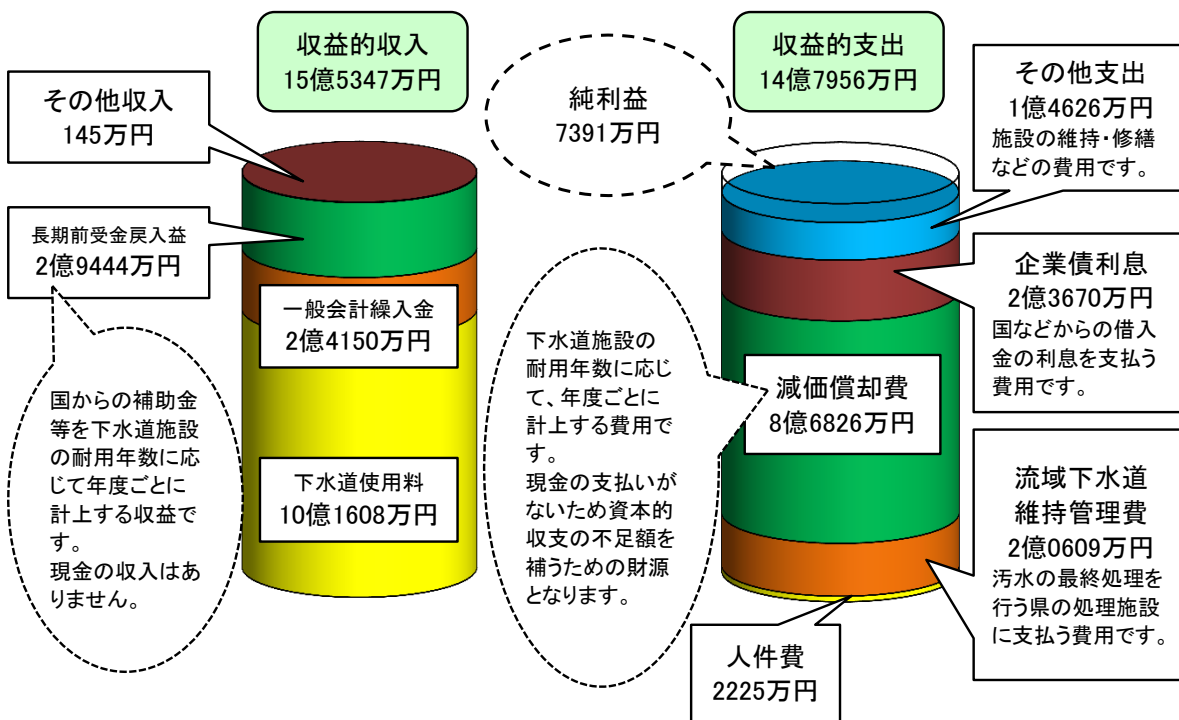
収益的収入
15億5347万円

その他収入
145万円

長期前受金戻入益
2億9444万円

国からの補助金等を下水道施設の耐用年数に応じて年度ごとに計上する収益です。
現金の収入はありません。

一般会計繰入金
2億4150万円

下水道使用料
10億1608万円

純利益
7391万円

下水道施設の耐用年数に応じて、年度ごとに計上する費用です。
現金の支払いがないため資本的収支の不足額を補うための財源となります。

収益的支出
14億7956万円

その他支出
1億4626万円
施設の維持・修繕などの費用です。

企業債利息
2億3670万円
国などからの借入金の利息を支払う費用です。

減価償却費
8億6826万円

流域下水道維持管理費
2億0609万円
汚水の最終処理を行う県の処理施設に支払う費用です。

人件費
2225万円